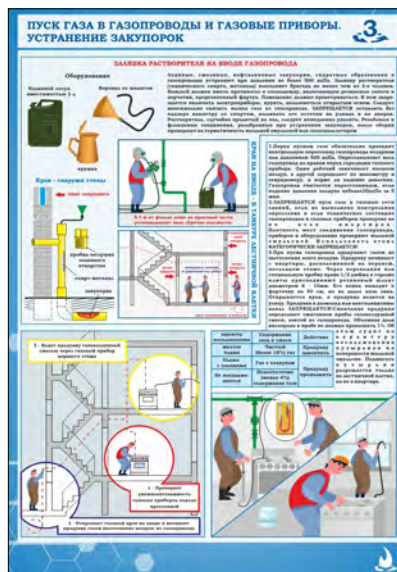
ПУСК ГАЗА В ГАЗОПРОВОДЫ И ГАЗОВЫЕ ПРИБОРЫ. УСТРАНЕНИЕ ЗАКУПОРОК

3

ЗАЛИВКА РАСТВОРИТЕЛЯ НА ВВОДЕ ГАЗОПРОВОДА

Оборудование

Воронка со шлангом

Кружка

Кран - снаружи стены

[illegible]

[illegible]

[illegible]

КРАН НА ВВОДЕ - В ПОДЪЕЗДЕ ЛЕСТНИЧНОЙ КЛЕТКИ

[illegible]

| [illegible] | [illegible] | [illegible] | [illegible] |
|---|---|---|---|
| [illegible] | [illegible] | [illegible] | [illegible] |
| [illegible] | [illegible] | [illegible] | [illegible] |
| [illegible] | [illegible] | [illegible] | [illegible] |

3 - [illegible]

2 - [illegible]

1 - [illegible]